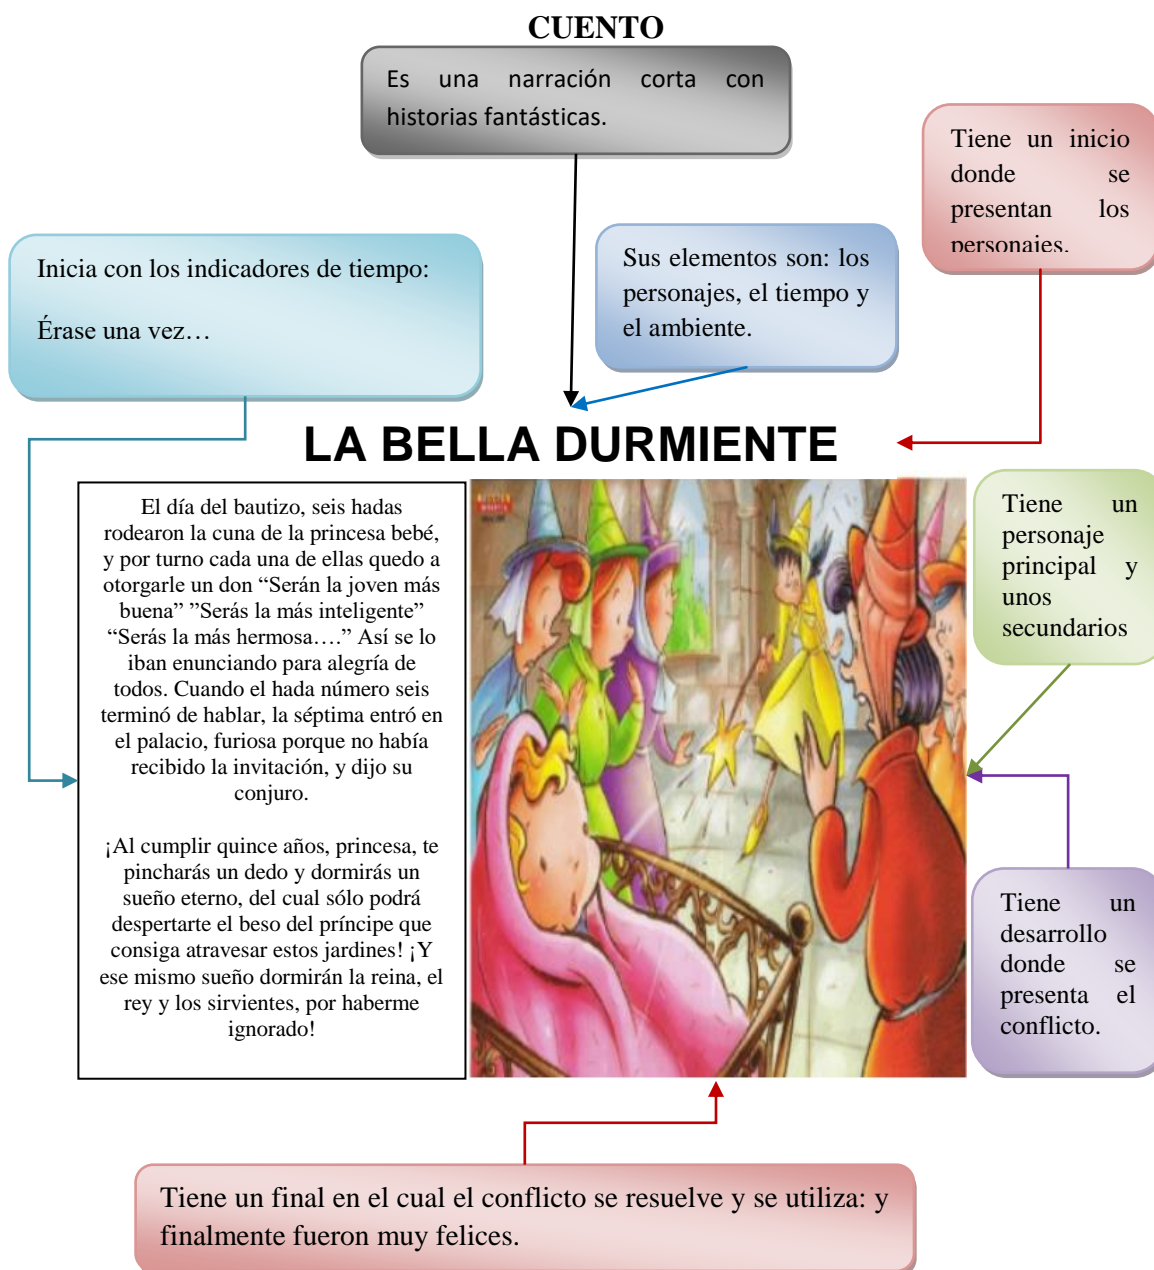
CUENTO

Es una narración corta con historias fantásticas.

Tiene un inicio donde se presentan los personajes.

Inicia con los indicadores de tiempo:

Érase una vez…

Sus elementos son: los personajes, el tiempo y el ambiente.

LA BELLA DURMIENTE

El día del bautizo, seis hadas rodearon la cuna de la princesa bebé, y por turno cada una de ellas quedo a otorgarle un don “Serán la joven más buena” ”Serás la más inteligente” “Serás la más hermosa….” Así se lo iban enunciando para alegría de todos. Cuando el hada número seis terminó de hablar, la séptima entró en el palacio, furiosa porque no había recibido la invitación, y dijo su conjuro.

¡Al cumplir quince años, princesa, te pincharás un dedo y dormirás un sueño eterno, del cual sólo podrá despertarte el beso del príncipe que consiga atravesar estos jardines! ¡Y ese mismo sueño dormirán la reina, el rey y los sirvientes, por haberme ignorado!

Tiene un personaje principal y unos secundarios

Tiene un desarrollo donde se presenta el conflicto.

Tiene un final en el cual el conflicto se resuelve y se utiliza: y finalmente fueron muy felices.